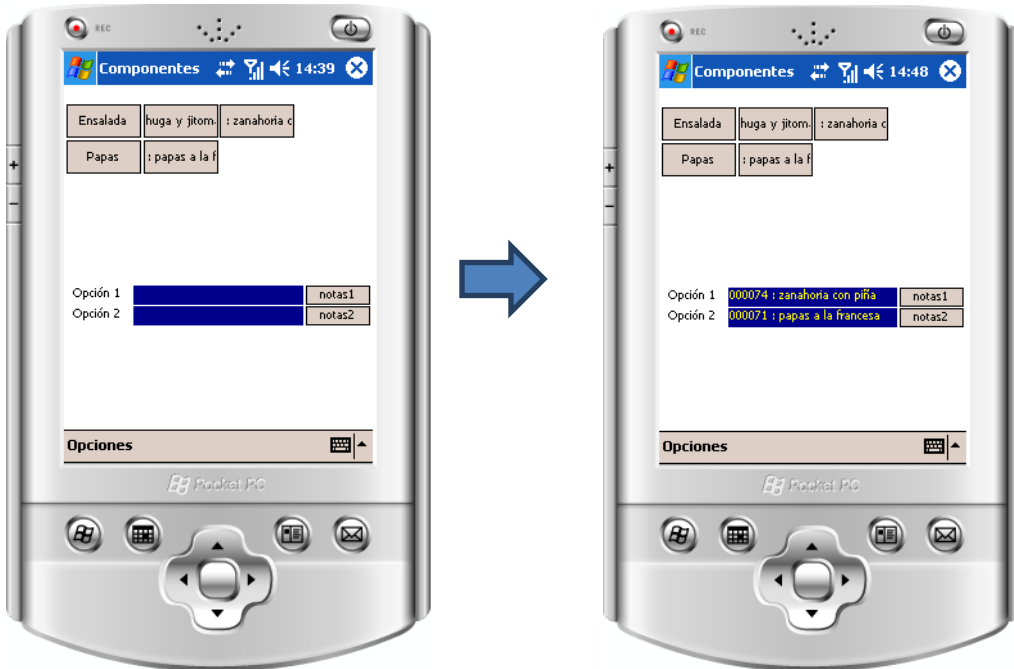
REC

Componentes 14:39

Ensalada
huga y jitom
: zanahoria c
Papas
: papas a la f

Opción 1
notas1
Opción 2
notas2

Opciones

Pocket PC

REC

Componentes 14:48

Ensalada
huga y jitom
: zanahoria c
Papas
: papas a la f

Opción 1
000074 : zanahoria con piña
notas1
Opción 2
000071 : papas a la francesa
notas2

Opciones

Pocket PC